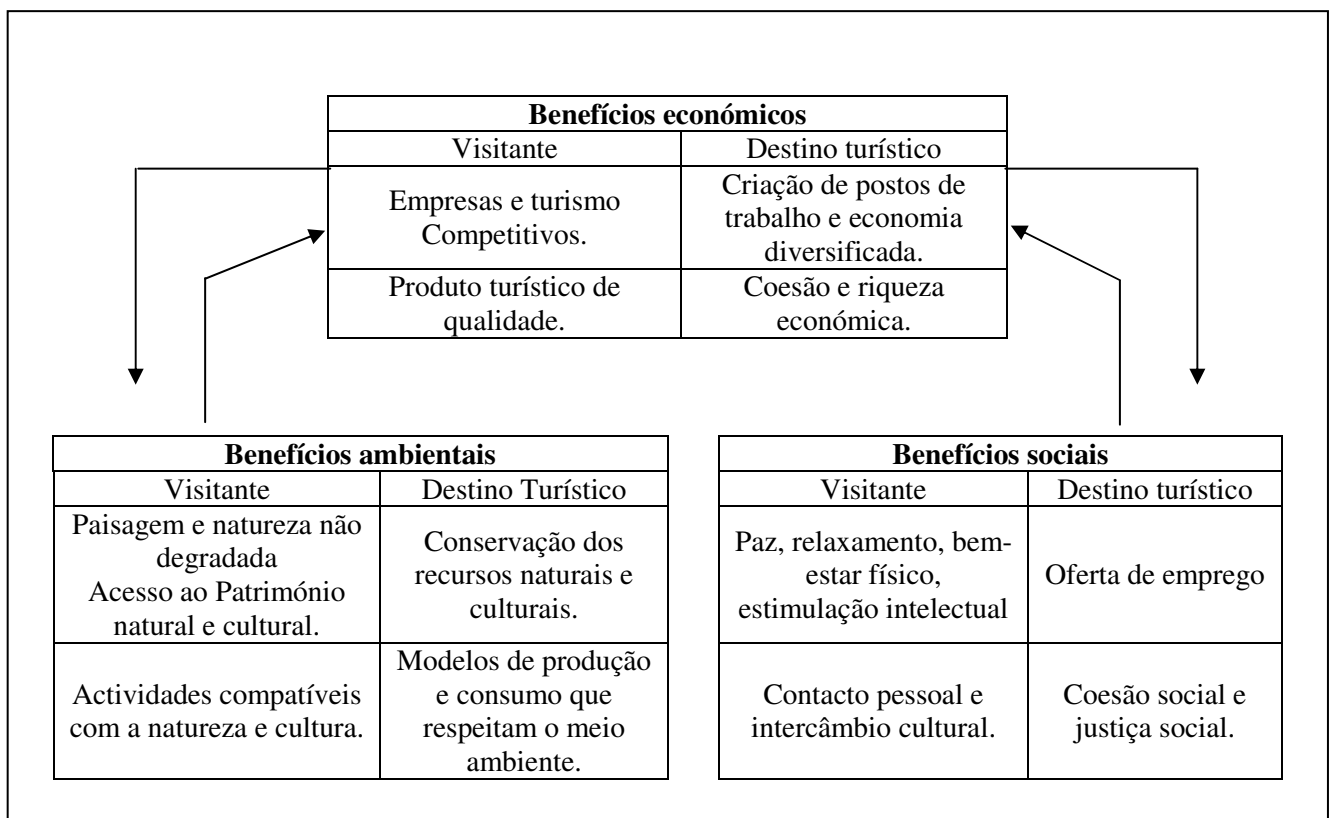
| Benefícios económicos | |
|---|---|
| Visitante | Destino turístico |
| Empresas e turismo Competitivos. | Criação de postos de trabalho e economia diversificada. |
| Produto turístico de qualidade. | Coesão e riqueza económica. |

| Benefícios ambientais | |
|---|---|
| Visitante | Destino Turístico |
| Paisagem e natureza não degradada Acesso ao Património natural e cultural. | Conservação dos recursos naturais e culturais. |
| Actividades compatíveis com a natureza e cultura. | Modelos de produção e consumo que respeitam o meio ambiente. |

| Benefícios sociais | |
|---|---|
| Visitante | Destino turístico |
| Paz, relaxamento, bem-estar físico, estimulação intelectual | Oferta de emprego |
| Contacto pessoal e intercâmbio cultural. | Coesão social e justiça social. |